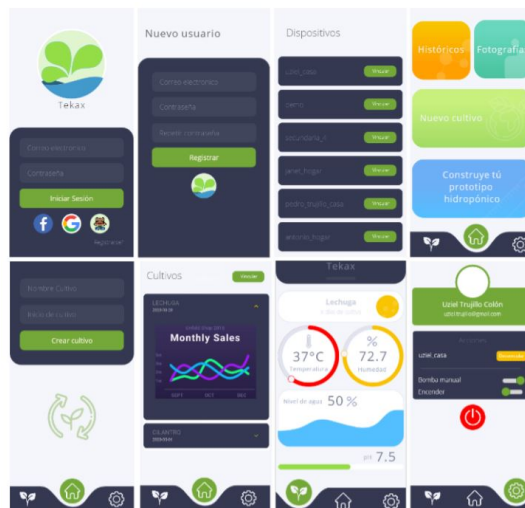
Tekax

Correo electrónico

Contraseña

Iniciar Sesión

Registrar

Nuevo usuario

Correo electrónico

Contraseña

Repetir contraseña

Registrar

Dispositivos

uziel_casa

Vincular

demo

Vincular

secundaria_1

Vincular

uziel_hogar

Vincular

pedro_trujillo_casa

Vincular

antonio_hogar

Vincular

Históricos

Fotografía

Nuevo cultivo

Construye tú prototipo hidropónico

Nombre Cultivo

Inicio de cultivo

Crear cultivo

Cultivos

LECHUGA

Monthly Sales

CILANTRO

Tekax

Lechuga

37°C

Temperatura

%

72.7

Humedad

Nivel de agua

50 %

7.5

Uziel Trujillo Colón

uziel_casa

Bomba manual

Encender